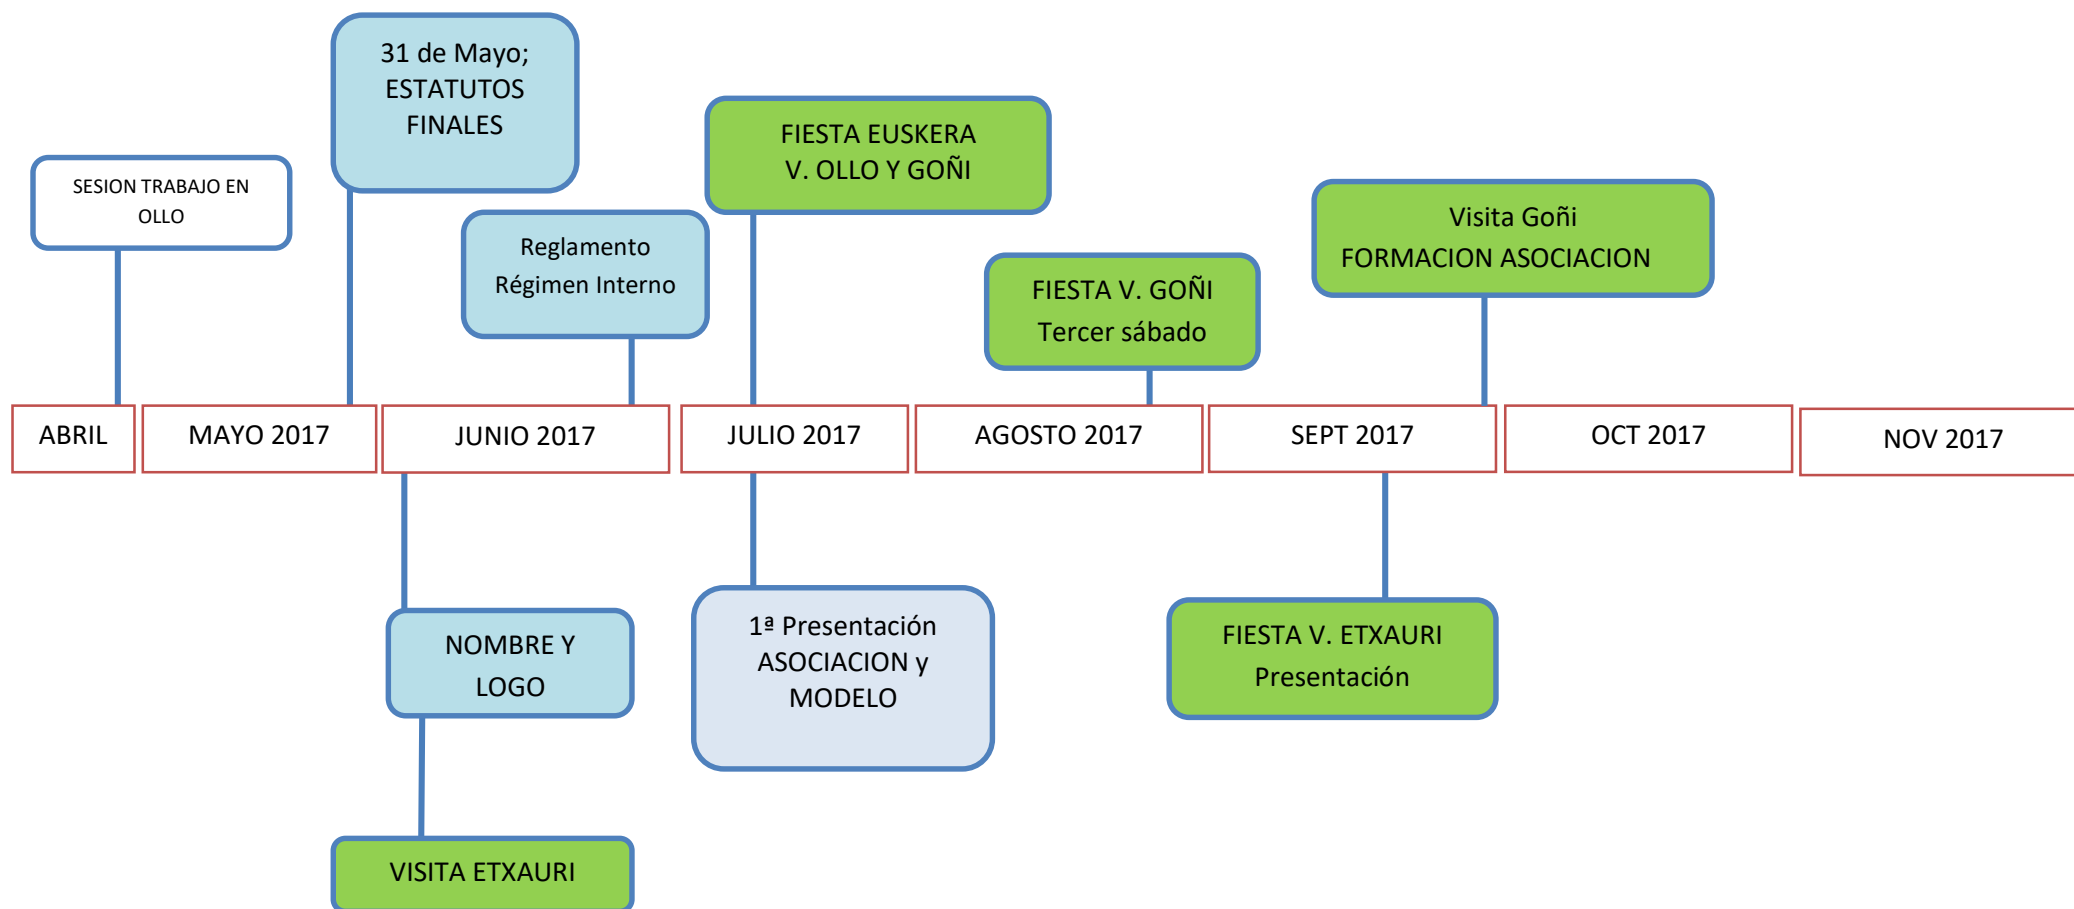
SESION TRABAJO EN OLLO

31 de Mayo; ESTATUTOS FINALES

Reglamento Régimen Interno

FIESTA EUSKERA V. OLLO Y GOÑI

FIESTA V. GOÑI Tercer sábado

Visita Goñi FORMACION ASOCIACION

ABRIL

MAYO 2017

JUNIO 2017

JULIO 2017

AGOSTO 2017

SEPT 2017

OCT 2017

NOV 2017

NOMBRE Y LOGO

1ª Presentación ASOCIACION y MODELO

FIESTA V. ETXAURI Presentación

VISITA ETXAURI